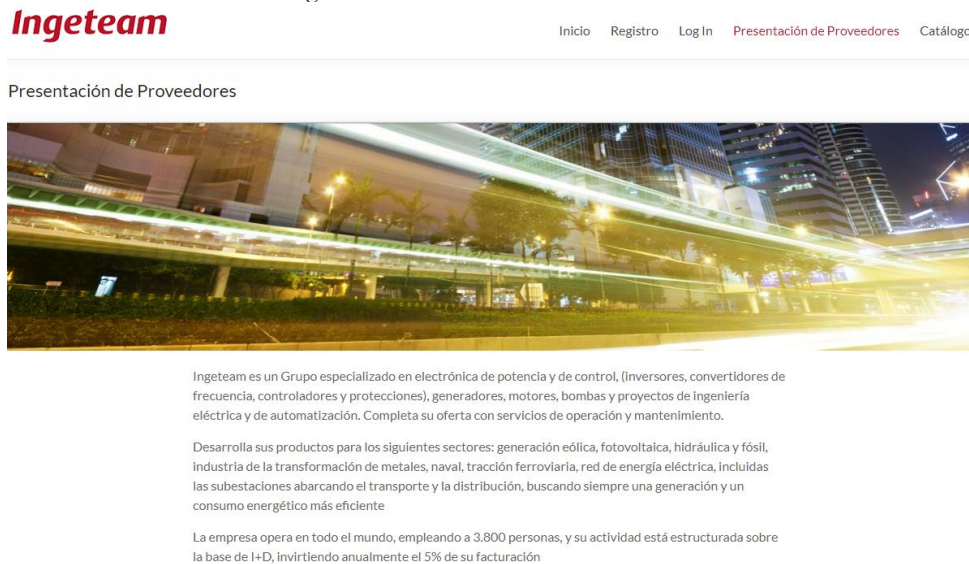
Ingeteam

Inicio Registro Log In Presentación de Proveedores Catálogo

Presentación de Proveedores

Ingeteam es un Grupo especializado en electrónica de potencia y de control, (inversores, convertidores de frecuencia, controladores y protecciones), generadores, motores, bombas y proyectos de ingeniería eléctrica y de automatización. Completa su oferta con servicios de operación y mantenimiento.

Desarrolla sus productos para los siguientes sectores: generación eólica, fotovoltaica, hidráulica y fósil, industria de la transformación de metales, naval, tracción ferroviaria, red de energía eléctrica, incluidas las subestaciones abarcando el transporte y la distribución, buscando siempre una generación y un consumo energético más eficiente

La empresa opera en todo el mundo, empleando a 3.800 personas, y su actividad está estructurada sobre la base de I+D, invirtiendo anualmente el 5% de su facturación